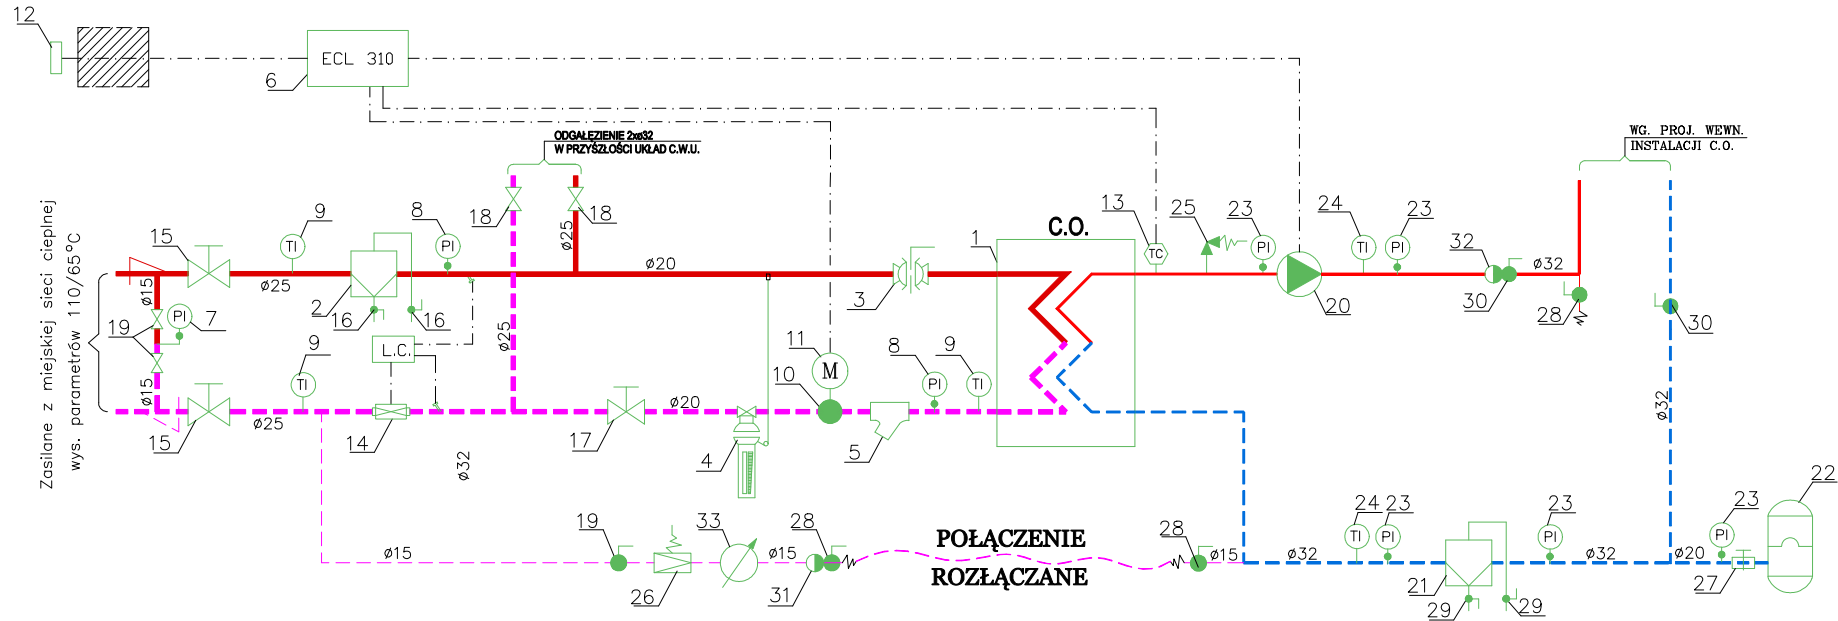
12

ECL 310

6

ODGAŁEZIENIE 2xø32
W PRZYSZŁOŚCI UKŁAD C.W.U.

WG. PROJ. WEWN.
INSTALACJI C.O.

Zasilane z miejskiej sieci cieplnej wys. parametrów 110/65°C

15 9 8 18 18 13 25 23 24 23 1 C.O.

TI PI TC PI TI PI

ø25 ø20 ø25 ø32 32

ø15 PI 7 19 2 16 16 3 20 30 28 30

ø15 9 L.C. ø25 11 M 8 9

TI 10 PI TI

15 ø25 ø20 ø32

14 ø32 17 4 5

19 33 28 POŁĄCZENIE 28 24 23 23 22

ø15 ø15 ROZŁĄCZANE ø15 ø32 TI PI PI ø32 ø20 PI 23

26 31 21 29 29 27